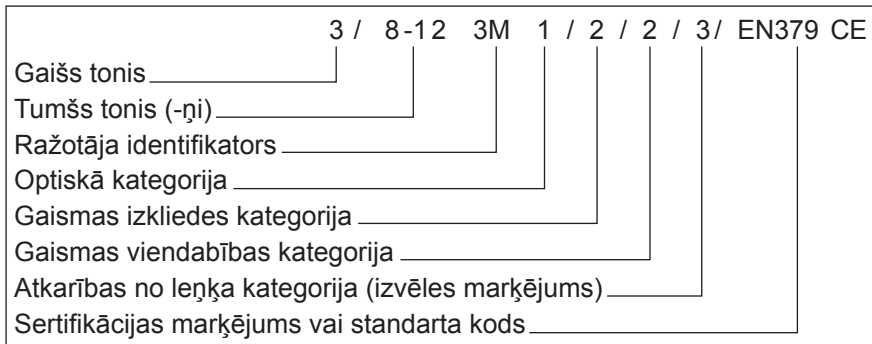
3 / 8-12 3M 1 / 2 / 2 / 3/ EN379 CE

Gaišs tonis

Tumšs tonis (-ņi)

Ražotāja identifikators

Optiskā kategorija

Gaismas izkliedes kategorija

Gaismas viendabības kategorija

Atkarības no leņķa kategorija (izvēles marķējums)

Sertifikācijas marķējums vai standarta kods